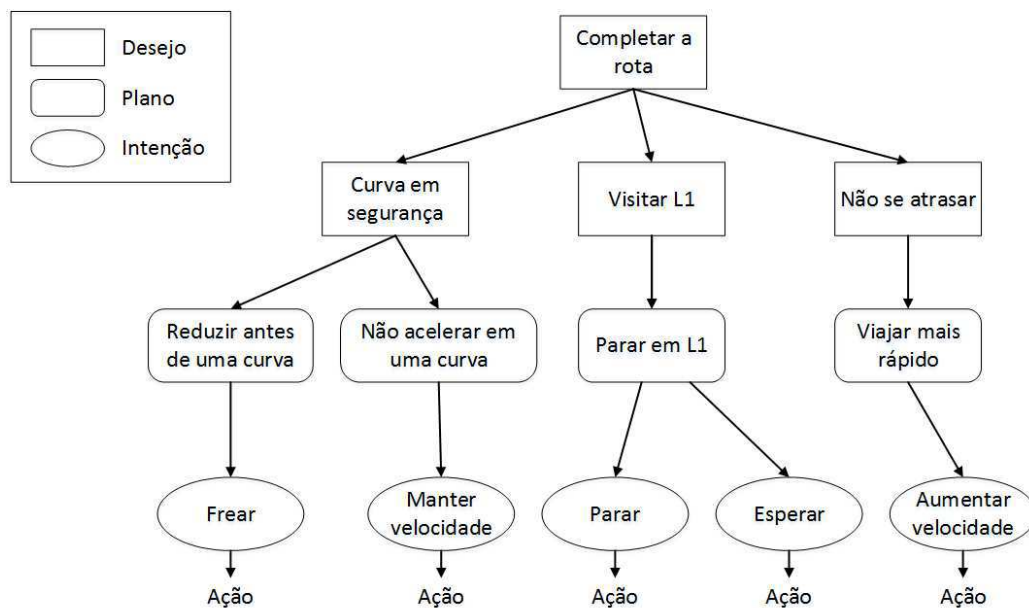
Desejo
Plano
Intenção

Completar a rota

Curva em segurança
Visitar L1
Não se atrasar

Reduzir antes de uma curva
Não acelerar em uma curva
Parar em L1
Viajar mais rápido

Frear
Manter velocidade
Parar
Esperar
Aumentar velocidade

Ação
Ação
Ação
Ação
Ação